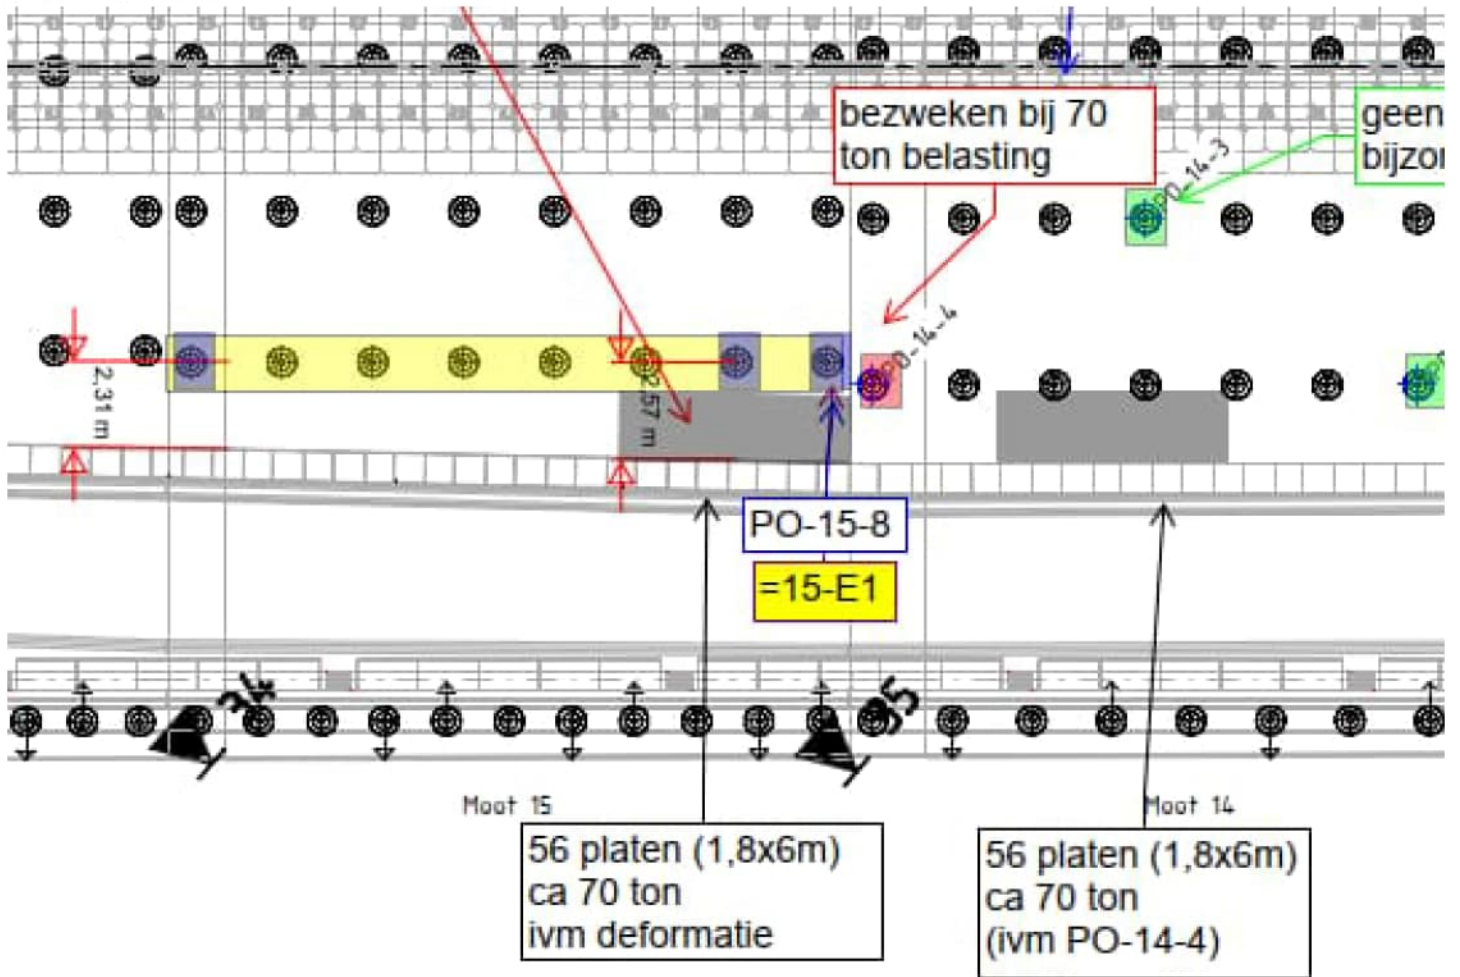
bezweken bij 70 ton belasting

geen bijzo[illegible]

PO-14-3

PO-14-4

2,31 m

2,57 m

PO-15-8

=15-E1

34

35

Moot 15

Moot 14

56 platen (1,8x6m)
ca 70 ton
ivm deformatie

56 platen (1,8x6m)
ca 70 ton
(ivm PO-14-4)